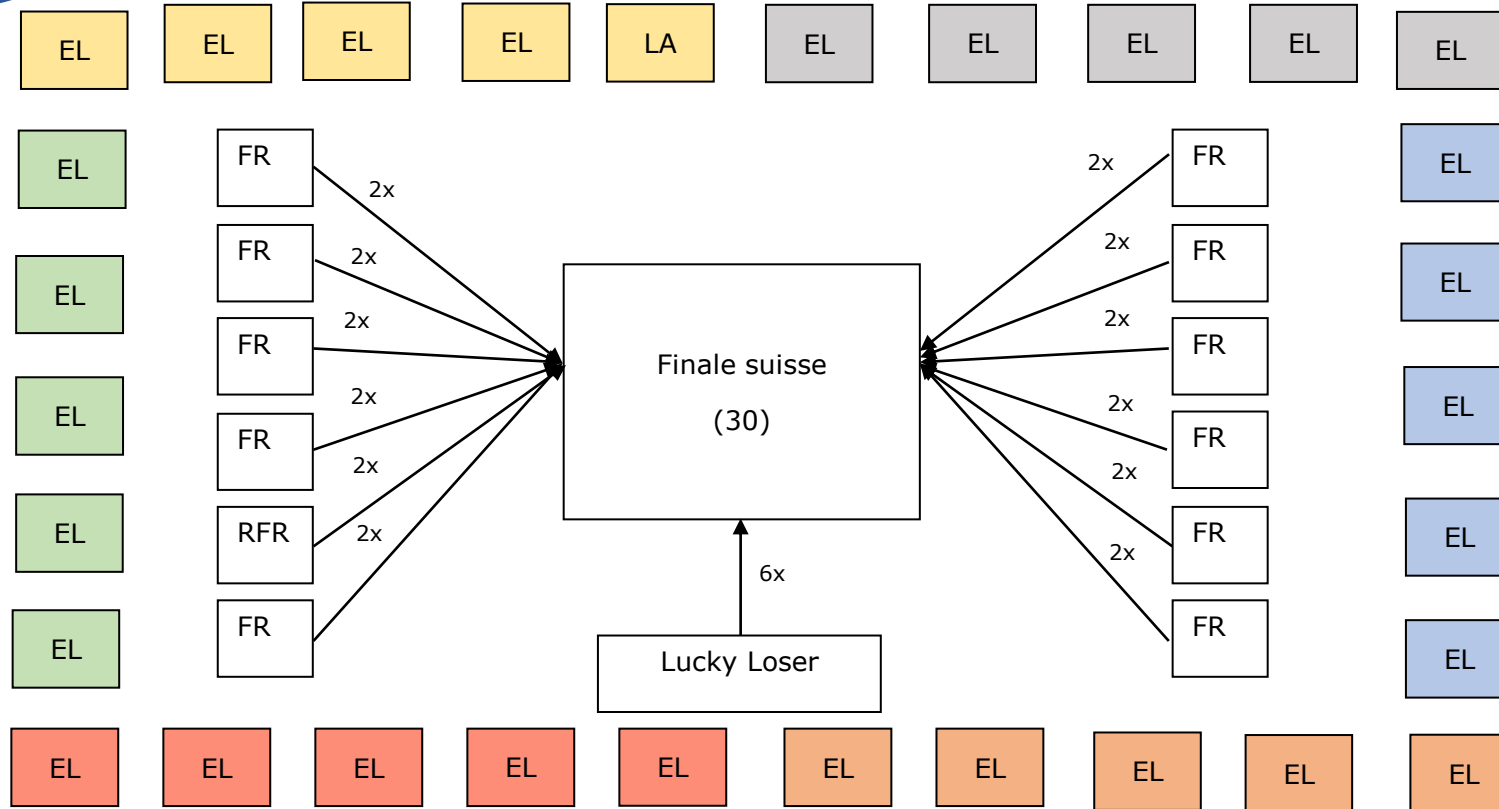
EL EL EL EL LA EL EL EL EL EL

EL
EL
EL
EL
EL

FR 2x
FR 2x
FR 2x
FR 2x
RFR 2x
FR 2x

Finale suisse

(30)

6x

Lucky Loser

2x FR
2x FR
2x FR
2x FR
2x FR
2x FR
FR

EL
EL
EL
EL
EL

EL EL EL EL EL EL EL EL EL EL